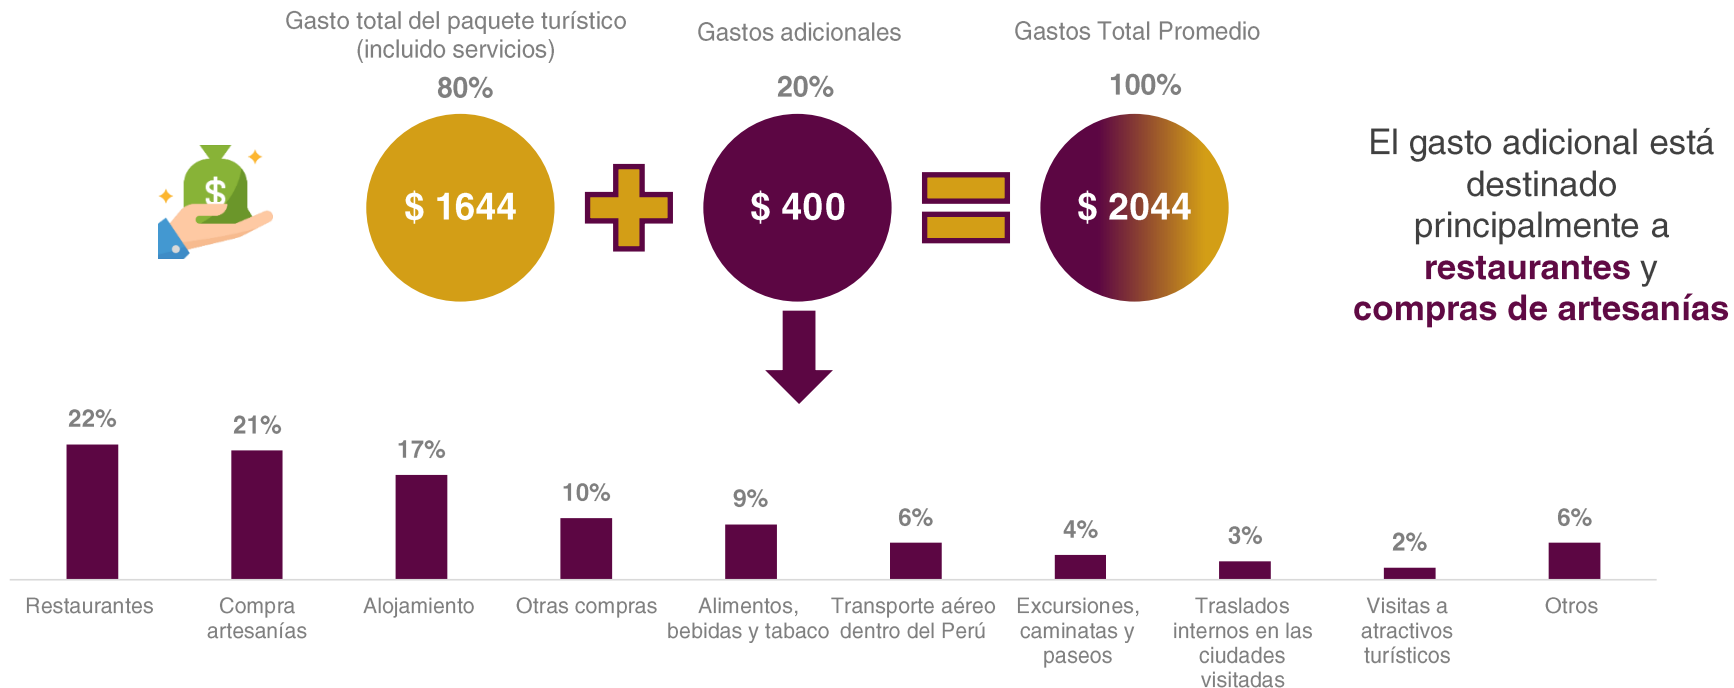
Gasto total del paquete turístico (incluido servicios)

80%

$ 1644

Gastos adicionales

20%

$ 400

Gastos Total Promedio

100%

$ 2044

El gasto adicional está destinado principalmente a **restaurantes** y **compras de artesanías**

22%
21%
17%
10%
9%
6%
4%
3%
2%
6%

Restaurantes
Compra artesanías
Alojamiento
Otras compras
Alimentos, bebidas y tabaco
Transporte aéreo dentro del Perú
Excursiones, caminatas y paseos
Traslados internos en las ciudades visitadas
Visitas a atractivos turísticos
Otros